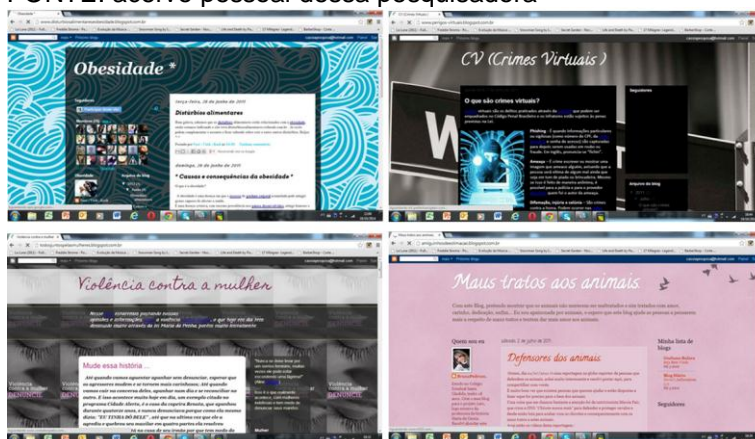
FONTE: acervo pessoal desse pesquisadora

Obesidade *

terça-feira, 28 de junho de 2011

Distúrbios alimentares

domingo, 26 de junho de 2011

* Causas e consequências da obesidade *

CV (Crimes Virtuais)

O que são crimes virtuais?

Seguidores

Phishing

Ameaça

Difamação, injúria e calúnia

Arquivo do blog

Violência contra a mulher

Mude essa história ...

Maus tratos aos animais

Quem sou eu

Defensores dos animais

Minha lista de blogs

Seguidores